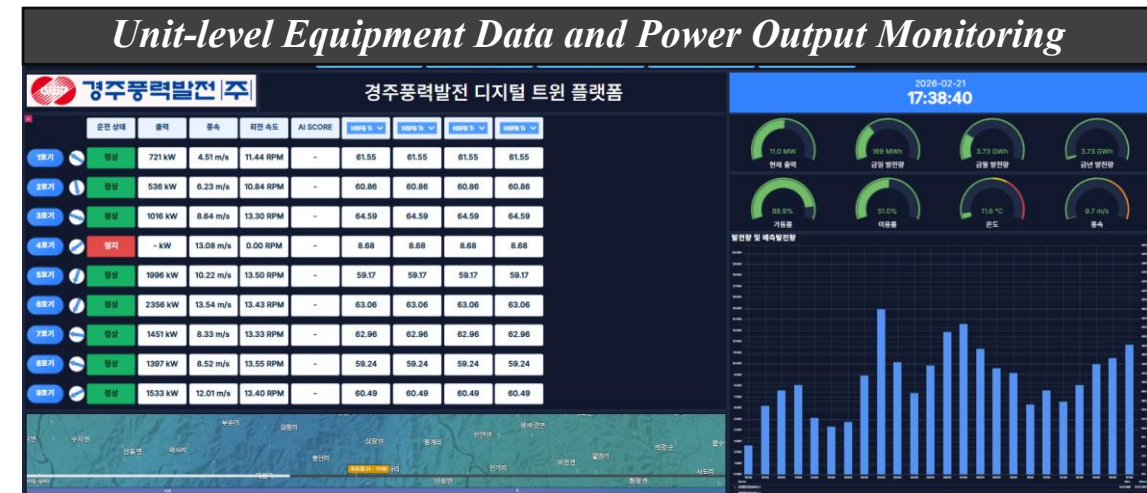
Unit-level Equipment Data and Power Output Monitoring

경주풍력발전 (주)

경주풍력발전 디지털 트윈 플랫폼

2026-02-21
17:38:40

| | 운전 상태 | 출력 | 풍속 | 회전 속도 | AI SCORE | HSFB Ti | HSFB Ti | HSFB Ti | HSFB Ti |
|---|---|---|---|---|---|---|---|---|---|
| 1호기 | 정상 | 721 kW | 4.51 m/s | 11.44 RPM | - | 61.55 | 61.55 | 61.55 | 61.55 |
| 2호기 | 정상 | 536 kW | 6.23 m/s | 10.84 RPM | - | 60.86 | 60.86 | 60.86 | 60.86 |
| 3호기 | 정상 | 1016 kW | 8.64 m/s | 13.30 RPM | - | 64.59 | 64.59 | 64.59 | 64.59 |
| 4호기 | 정지 | - kW | 13.08 m/s | 0.00 RPM | - | 8.68 | 8.68 | 8.68 | 8.68 |
| 5호기 | 정상 | 1996 kW | 10.22 m/s | 13.50 RPM | - | 59.17 | 59.17 | 59.17 | 59.17 |
| 6호기 | 정상 | 2356 kW | 13.54 m/s | 13.43 RPM | - | 63.06 | 63.06 | 63.06 | 63.06 |
| 7호기 | 정상 | 1451 kW | 8.33 m/s | 13.33 RPM | - | 62.96 | 62.96 | 62.96 | 62.96 |
| 8호기 | 정상 | 1397 kW | 8.52 m/s | 13.55 RPM | - | 59.24 | 59.24 | 59.24 | 59.24 |
| 9호기 | 정상 | 1533 kW | 12.01 m/s | 13.40 RPM | - | 60.49 | 60.49 | 60.49 | 60.49 |

11.0 MW 현재 출력
169 MWh 금일 발전량
3.73 GWh 금월 발전량
3.73 GWh 금년 발전량
88.9% 가동률
51.0% 이용률
11.6 °C 온도
9.7 m/s 풍속

발전량 및 예측발전량

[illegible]